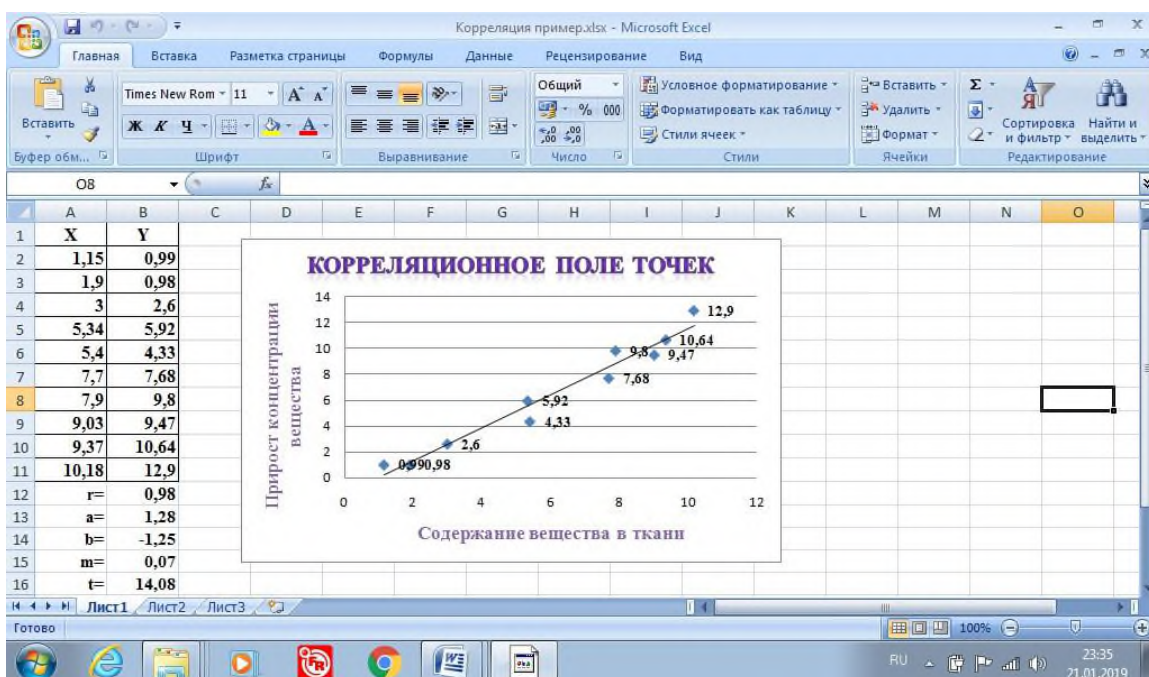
Корреляция пример.xlsx - Microsoft Excel

Главная Вставка Разметка страницы Формулы Данные Рецензирование Вид

Вставить
Буфер обм...
Times New Rom 11
Ж К Ч
Шрифт
Выравнивание
Общий
% 000
Число
Условное форматирование
Форматировать как таблицу
Стили ячеек
Стили
Вставить
Удалить
Формат
Ячейки
Σ
Сортировка и фильтр
Найти и выделить
Редактирование

O8 $f_x$

| | A | B | C | D | E | F | G | H | I | J | K | L | M | N | O |
|---|---|---|---|---|---|---|---|---|---|---|---|---|---|---|---|
| 1 | X | Y | | | | | | | | | | | | | |
| 2 | 1,15 | 0,99 | | | | | | | | | | | | | |
| 3 | 1,9 | 0,98 | | | | | | | | | | | | | |
| 4 | 3 | 2,6 | | | | | | | | | | | | | |
| 5 | 5,34 | 5,92 | | | | | | | | | | | | | |
| 6 | 5,4 | 4,33 | | | | | | | | | | | | | |
| 7 | 7,7 | 7,68 | | | | | | | | | | | | | |
| 8 | 7,9 | 9,8 | | | | | | | | | | | | | |
| 9 | 9,03 | 9,47 | | | | | | | | | | | | | |
| 10 | 9,37 | 10,64 | | | | | | | | | | | | | |
| 11 | 10,18 | 12,9 | | | | | | | | | | | | | |
| 12 | r= | 0,98 | | | | | | | | | | | | | |
| 13 | a= | 1,28 | | | | | | | | | | | | | |
| 14 | b= | -1,25 | | | | | | | | | | | | | |
| 15 | m= | 0,07 | | | | | | | | | | | | | |
| 16 | t= | 14,08 | | | | | | | | | | | | | |

КОРРЕЛЯЦИОННОЕ ПОЛЕ ТОЧЕК
Прирост концентрации вещества
14
12
10
8
6
4
2
0
0 2 4 6 8 10 12
Содержание вещества в ткани
0,990,98
2,6
5,92
4,33
7,68
9,8
9,47
10,64
12,9

Лист1 Лист2 Лист3
Готово
100%
RU
23:35
21.01.2019